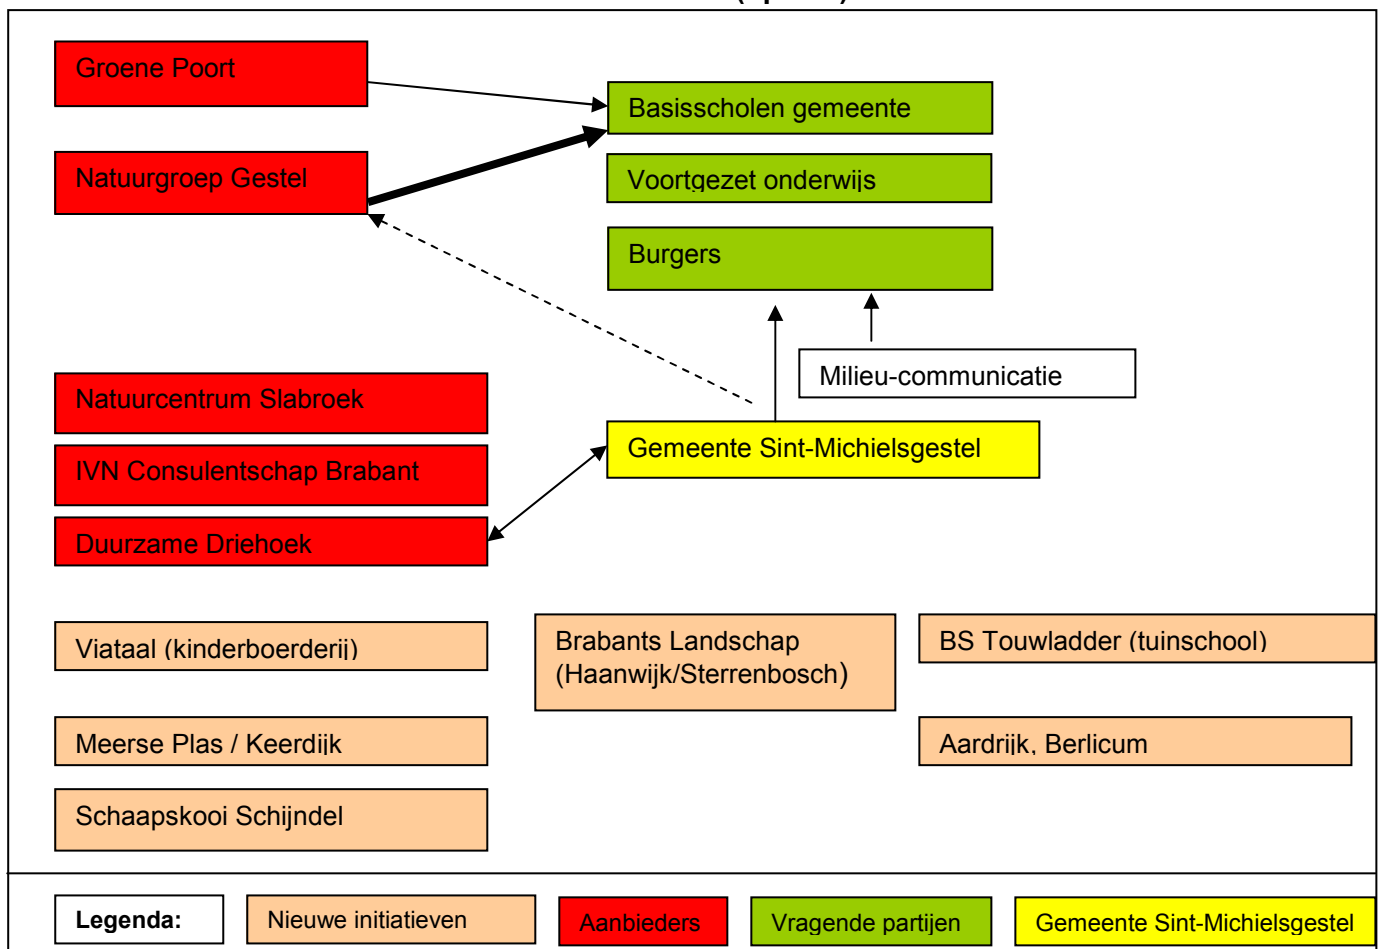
Groene Poort

Basisscholen gemeente

Natuurgroep Gestel

Voortgezet onderwijs

Burgers

Milieu-communicatie

Natuurcentrum Slabroek

IVN Consulentschap Brabant

Gemeente Sint-Michielsgestel

Duurzame Driehoek

Viataal (kinderboerderij)

Brabants Landschap (Haanwijk/Sterrenbosch)

BS Touwladder (tuinschool)

Meerse Plas / Keerdijk

Aardrijk, Berlicum

Schaapskooi Schijndel

Legenda:

Nieuwe initiatieven

Aanbieders

Vragende partijen

Gemeente Sint-Michielsgestel